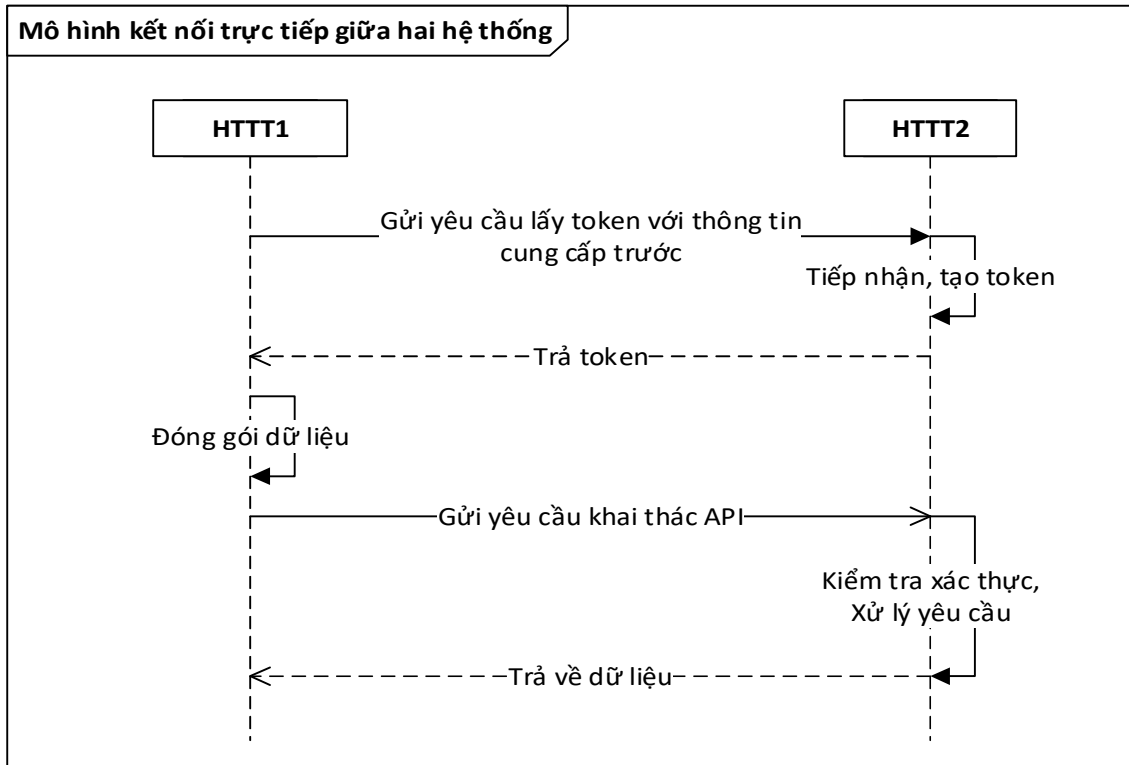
Mô hình kết nối trực tiếp giữa hai hệ thống

HTTT1

HTTT2

Gửi yêu cầu lấy token với thông tin cung cấp trước

Tiếp nhận, tạo token

Trả token

Đóng gói dữ liệu

Gửi yêu cầu khai thác API

Kiểm tra xác thực, Xử lý yêu cầu

Trả về dữ liệu